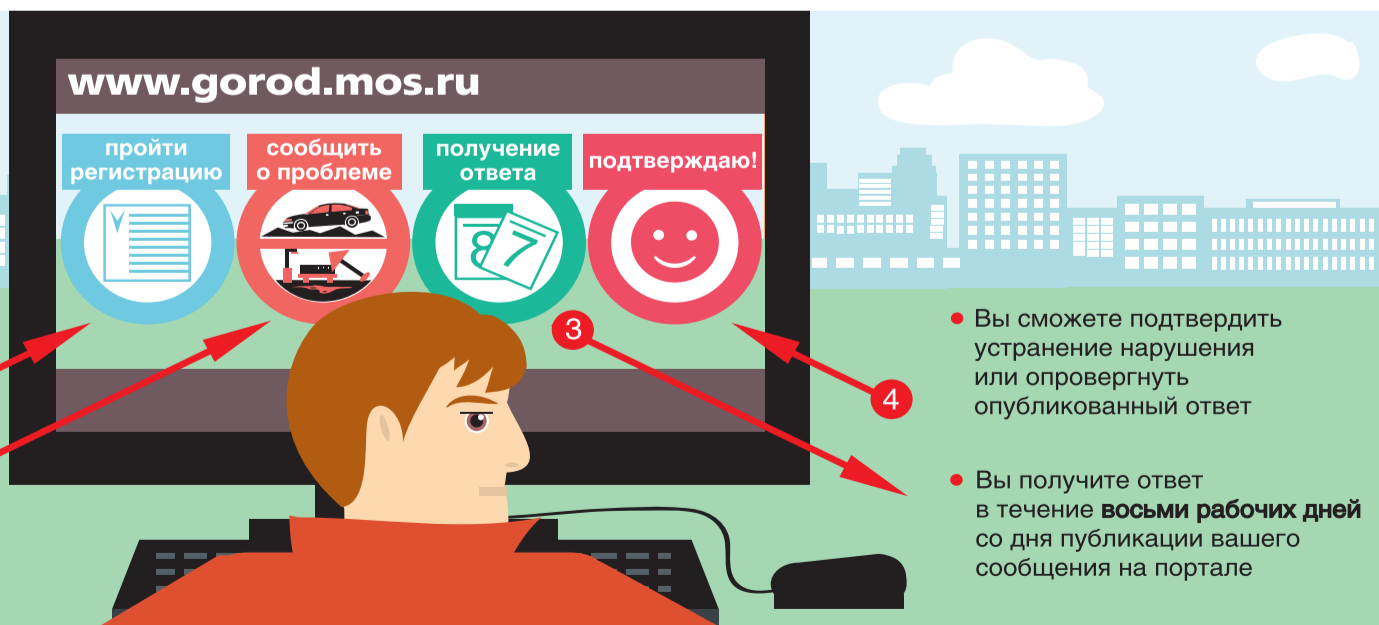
www.gorod.mos.ru

пройти регистрацию

сообщить о проблеме

получение ответа

подтверждаю!

8 7

3

4

Вы сможете подтвердить устранение нарушения или опровергнуть опубликованный ответ

Вы получите ответ в течение **восьми рабочих дней** со дня публикации вашего сообщения на портале